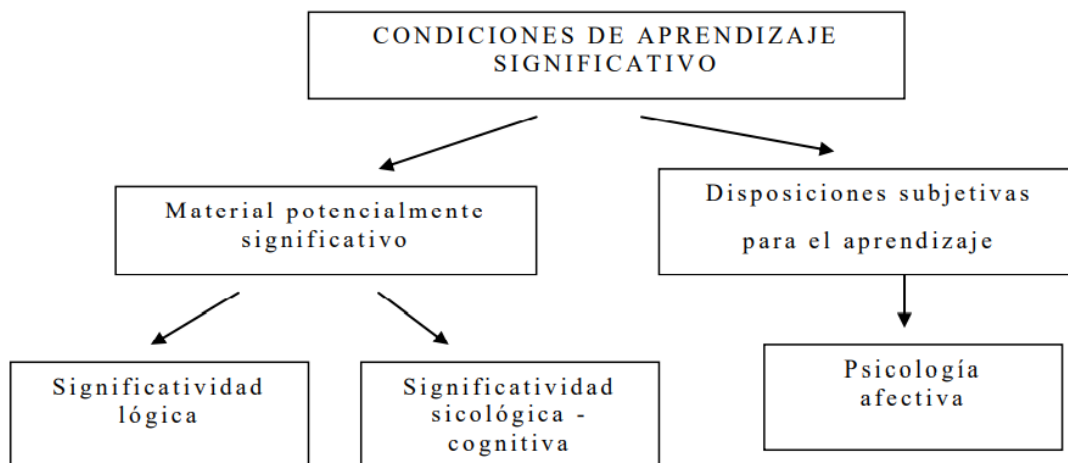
CONDICIONES DE APRENDIZAJE SIGNIFICATIVO

Material potencialmente significativo

Disposiciones subjetivas para el aprendizaje

Significatividad lógica

Significatividad sicológica - cognitiva

Psicología afectiva